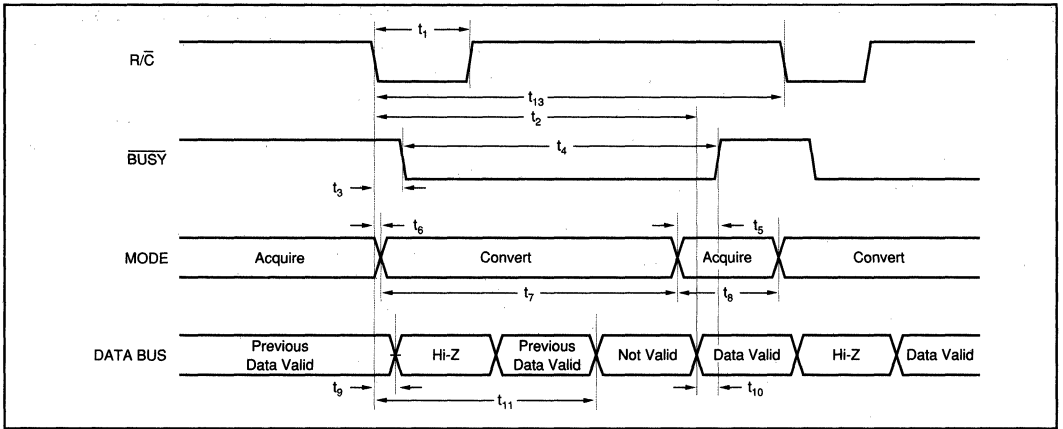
$R/\overline{C}$

$t_1$

$t_{13}$

$t_2$

$\overline{BUSY}$

$t_4$

$t_3$

$t_6$

$t_5$

MODE

Acquire

Convert

Acquire

Convert

$t_7$

$t_8$

DATA BUS

Previous Data Valid

Hi-Z

Previous Data Valid

Not Valid

Data Valid

Hi-Z

Data Valid

$t_9$

$t_{10}$

$t_{11}$